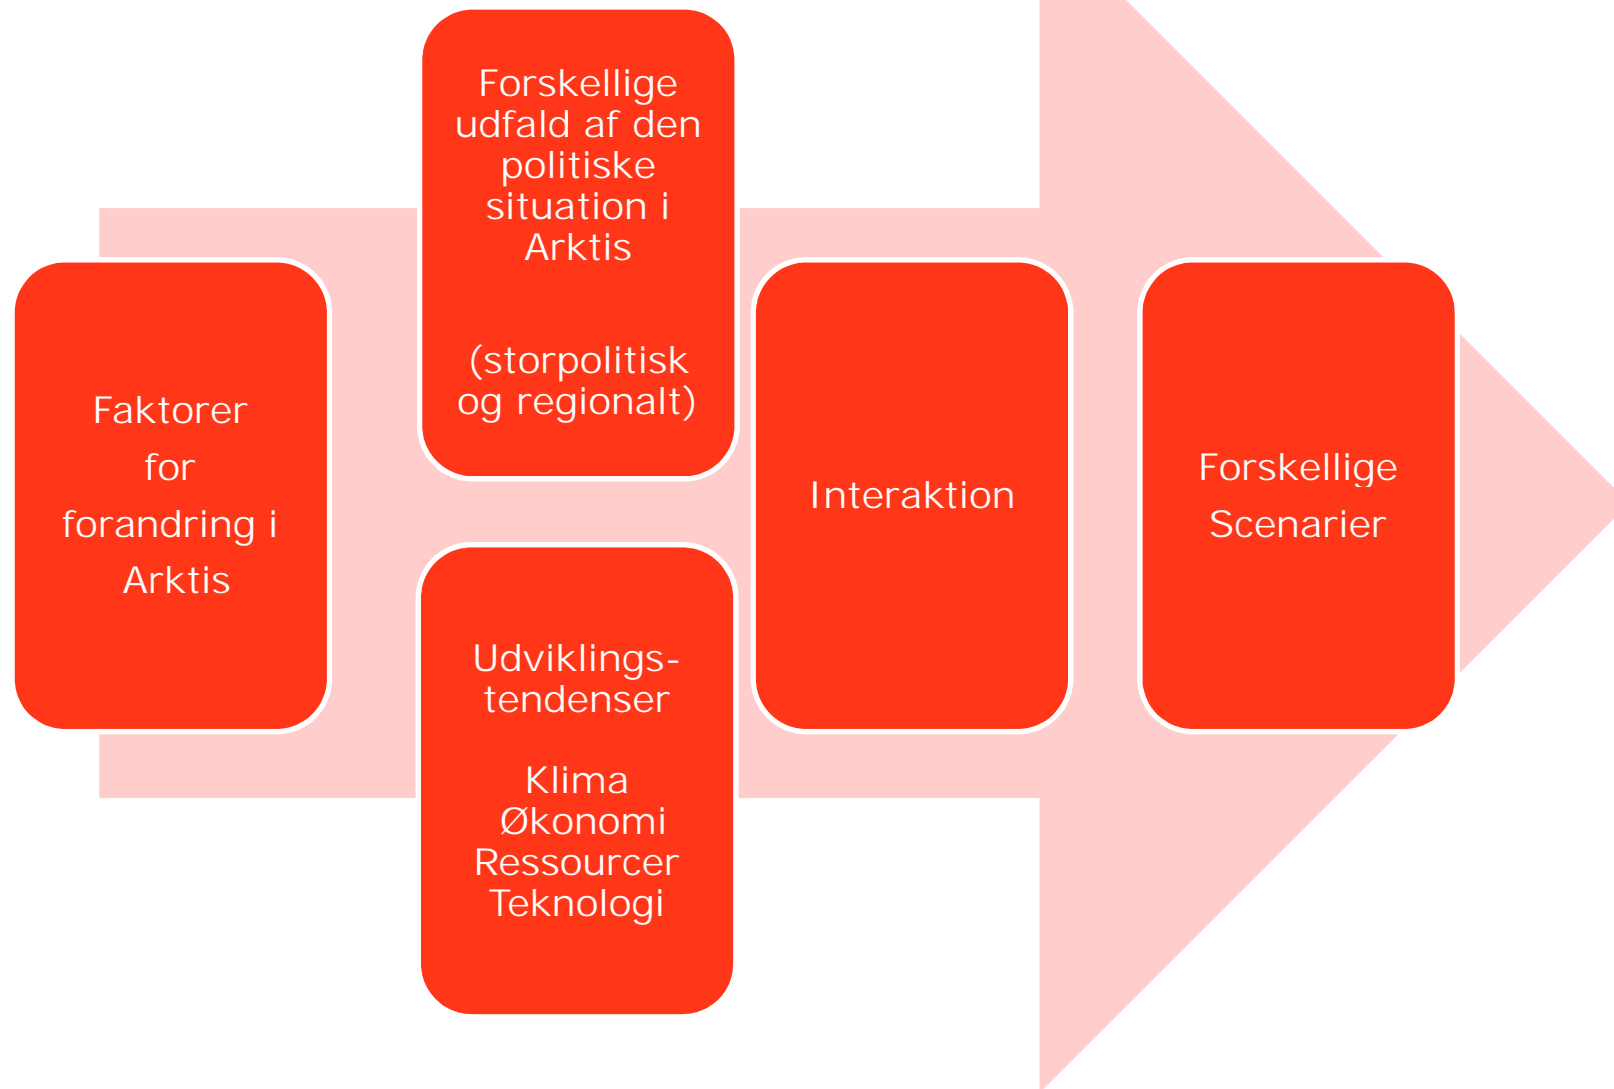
Faktorer for forandring i Arktis

Forskellige udfald af den politiske situation i Arktis

(storpolitisk og regionalt)

Udviklings-tendenser

Klima
Økonomi
Ressourcer
Teknologi

Interaktion

Forskellige Scenarier